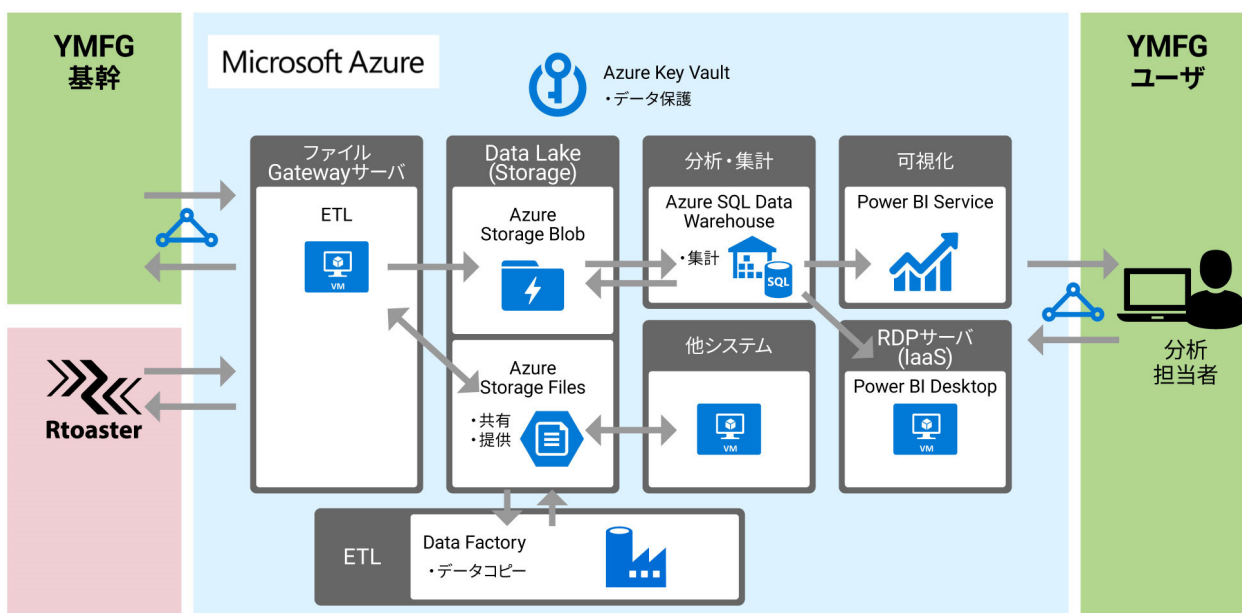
YMFG
基幹

Microsoft Azure

Azure Key Vault
・データ保護

YMFG
ユーザ

ファイル
Gatewayサーバ

ETL

VM

Data Lake
(Storage)

Azure
Storage Blob

分析・集計

Azure SQL Data
Warehouse

・集計

SQL

可視化

Power BI Service

Rtoaster

Azure
Storage Files

・共有
・提供

他システム

VM

RDPサーバ
(IaaS)

Power BI Desktop

VM

分析
担当者

ETL

Data Factory
・データコピー